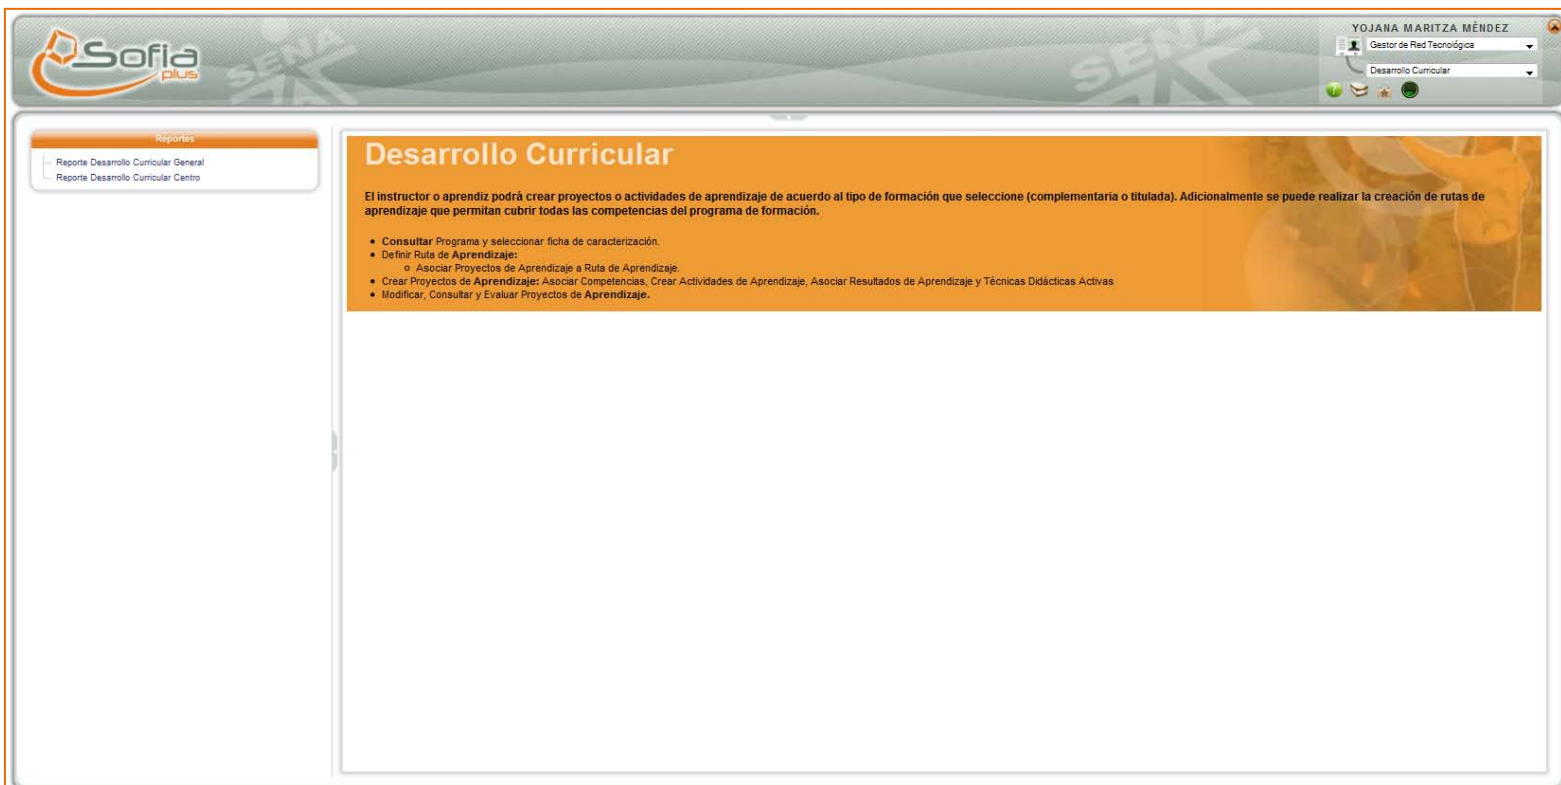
Sofia plus

SENA

SENA

YOJANA MARITZA MÉNDEZ

Gestor de Red Tecnológica

Desarrollo Curricular

Reportes

Reporte Desarrollo Curricular General
Reporte Desarrollo Curricular Centro

Desarrollo Curricular

El instructor o aprendiz podrá crear proyectos o actividades de aprendizaje de acuerdo al tipo de formación que seleccione (complementaria o titulada). Adicionalmente se puede realizar la creación de rutas de aprendizaje que permitan cubrir todas las competencias del programa de formación.

- Consultar Programa y seleccionar ficha de caracterización.
- Definir Ruta de Aprendizaje:
  - Asociar Proyectos de Aprendizaje a Ruta de Aprendizaje.
- Crear Proyectos de Aprendizaje: Asociar Competencias, Crear Actividades de Aprendizaje, Asociar Resultados de Aprendizaje y Técnicas Didácticas Activas
- Modificar, Consultar y Evaluar Proyectos de Aprendizaje.